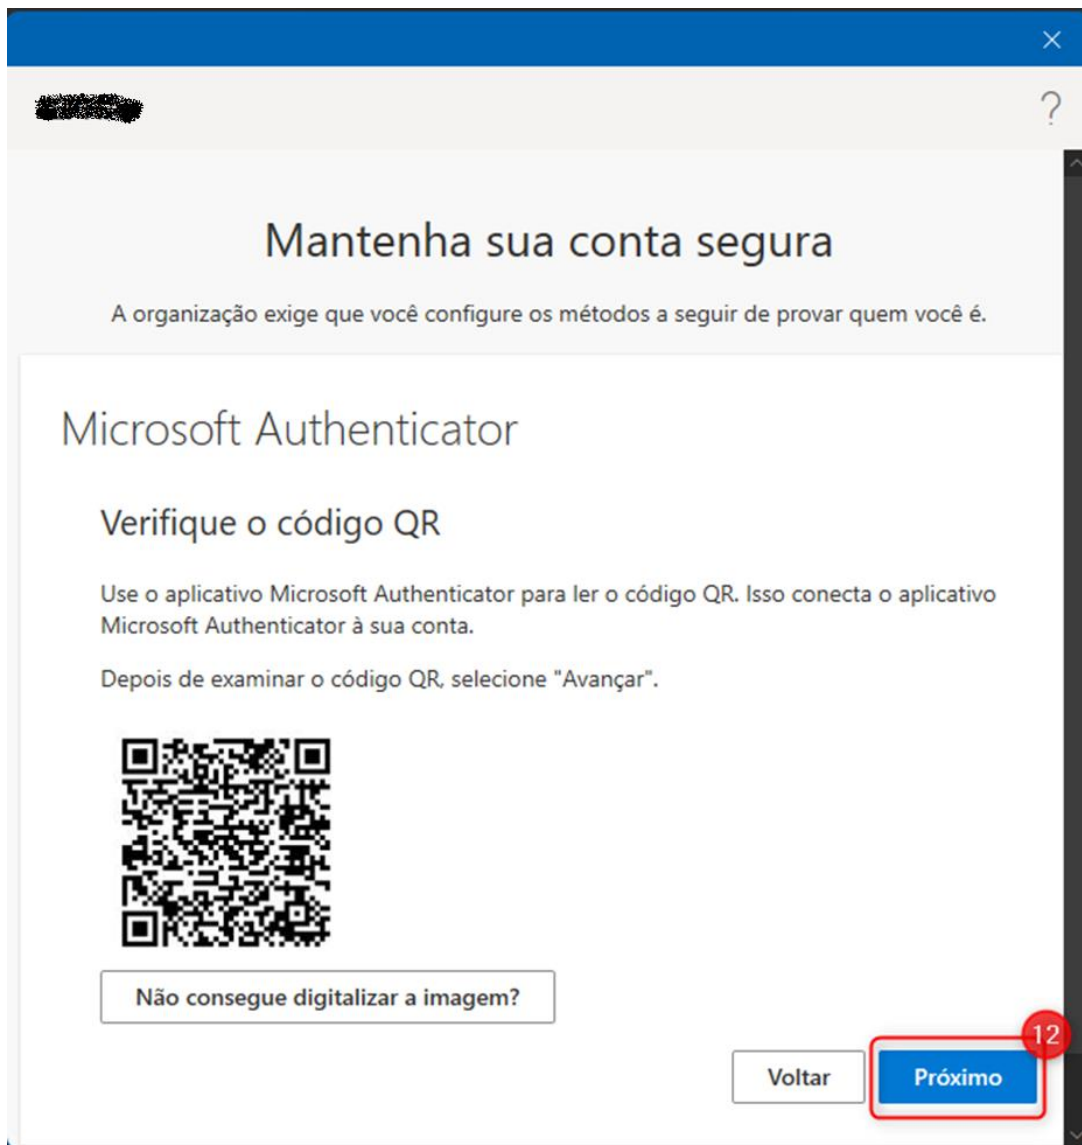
×

?

Mantenha sua conta segura

A organização exige que você configure os métodos a seguir de provar quem você é.

Microsoft Authenticator

Verifique o código QR

Use o aplicativo Microsoft Authenticator para ler o código QR. Isso conecta o aplicativo Microsoft Authenticator à sua conta.

Depois de examinar o código QR, selecione "Avançar".

Não consegue digitalizar a imagem?

12

Voltar

Próximo